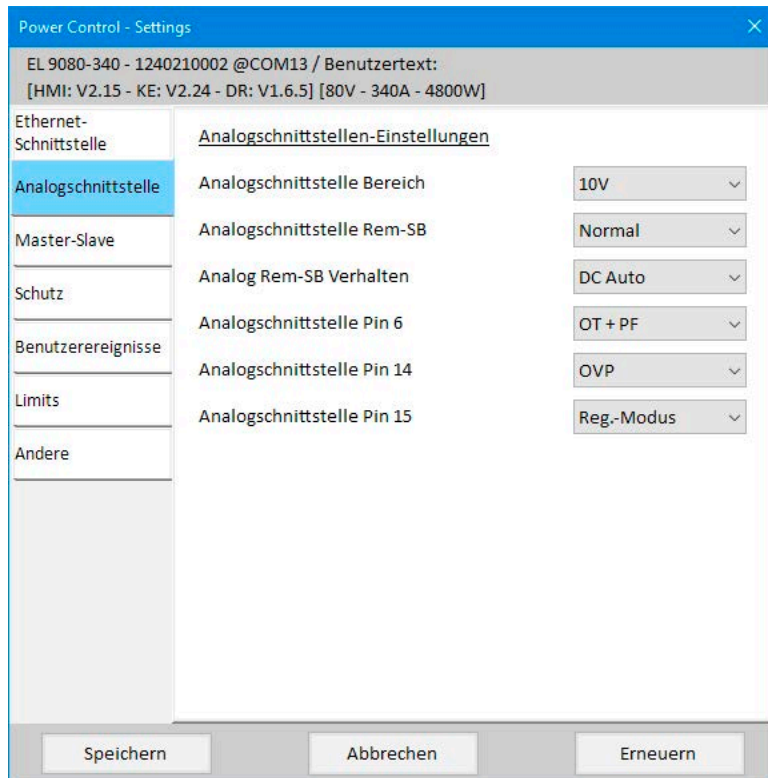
Power Control - Settings

X

EL 9080-340 - 1240210002 @COM13 / Benutzertext:
[HMI: V2.15 - KE: V2.24 - DR: V1.6.5] [80V - 340A - 4800W]

Ethernet-Schnittstelle

Analogschnittstelle

Master-Slave

Schutz

Benutzerereignisse

Limits

Andere

Analogschnittstellen-Einstellungen

| | |
|---|---|
| Analogschnittstelle Bereich | 10V |
| Analogschnittstelle Rem-SB | Normal |
| Analog Rem-SB Verhalten | DC Auto |
| Analogschnittstelle Pin 6 | OT + PF |
| Analogschnittstelle Pin 14 | OVP |
| Analogschnittstelle Pin 15 | Reg.-Modus |

Speichern

Abbrechen

Erneuern